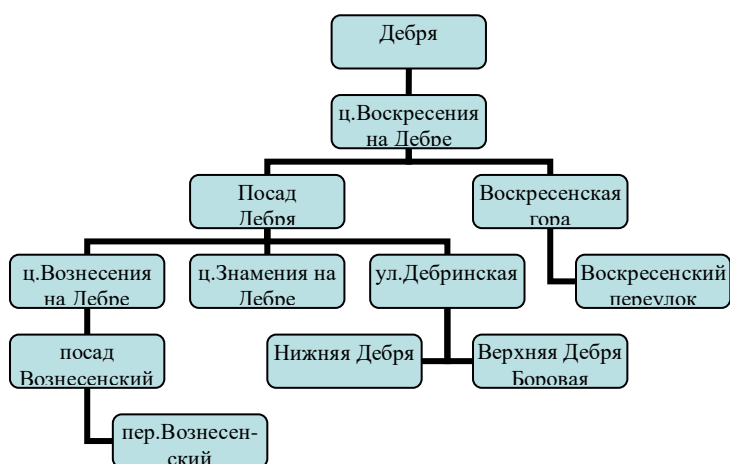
Дебря

ц.Воскресения на Дебре

Посад Дебря

Воскресенская гора

ц.Вознесения на Дебре

ц.Знамения на Дебре

ул.Дебринская

Воскресенский переулок

посад Вознесенский

Нижняя Дебря

Верхняя Дебря Боровая

пер.Вознесенский